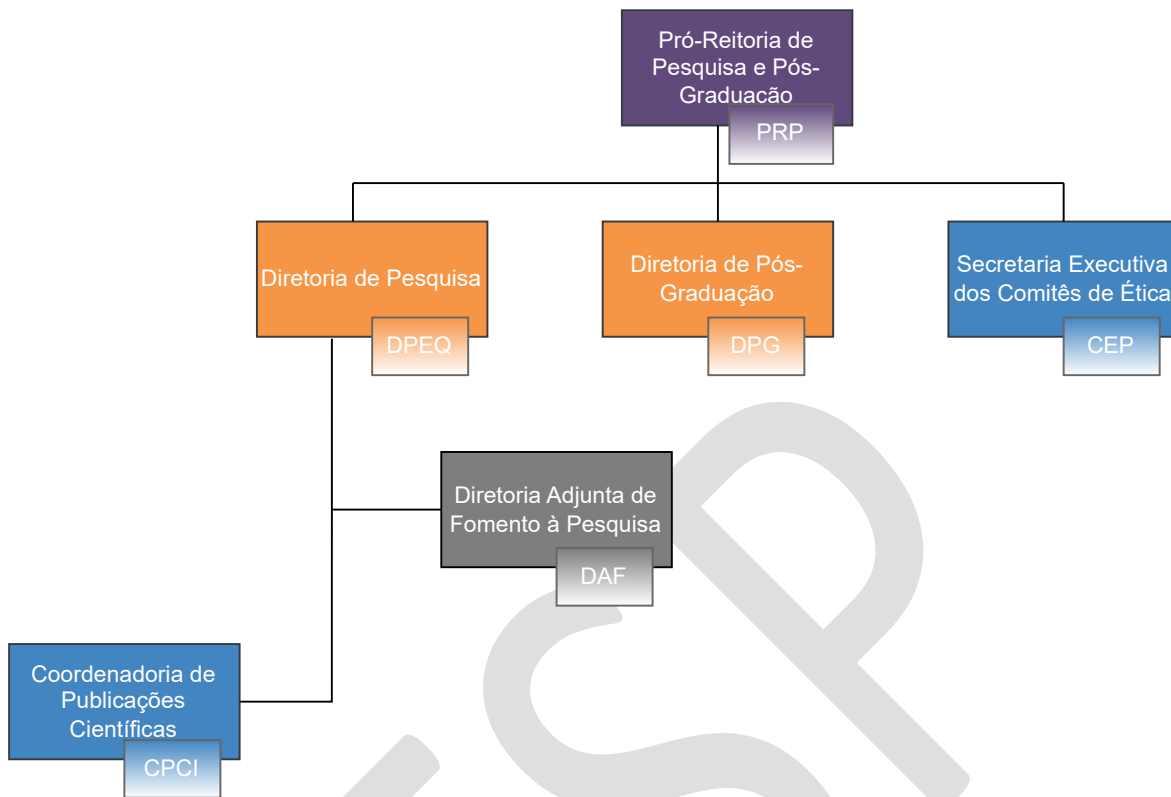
Pró-Reitoria de Pesquisa e Pós-Graduacão
PRP

Diretoria de Pesquisa
DPEQ

Diretoria de Pós-Graduação
DPG

Secretaria Executiva dos Comitês de Ética
CEP

Diretoria Adjunta de Fomento à Pesquisa
DAF

Coordenadoria de Publicações Científicas
CPCI